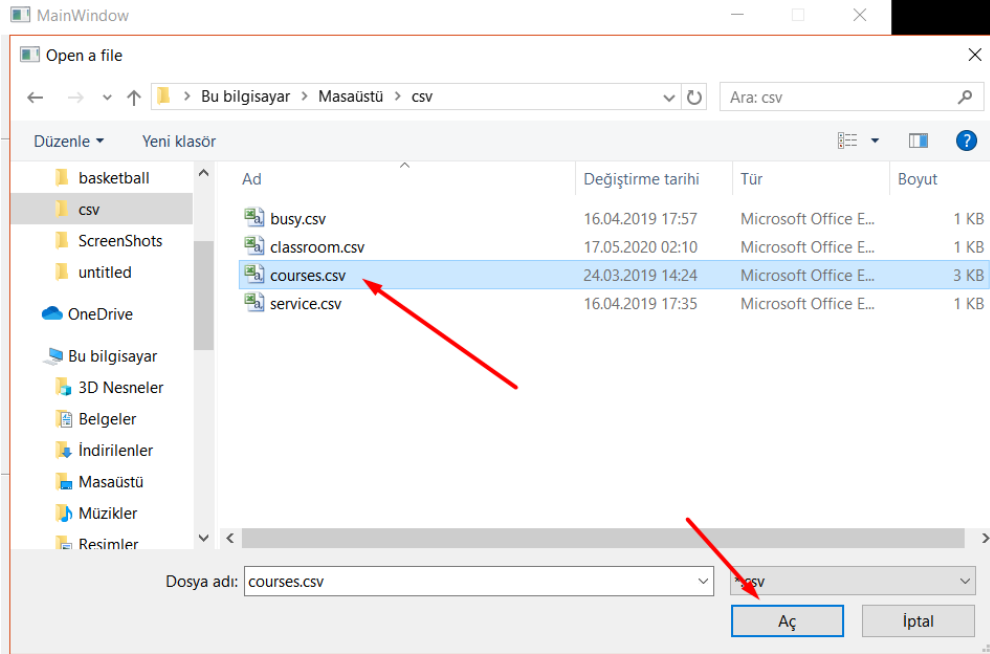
MainWindow

Open a file

Bu bilgisayar > Masaüstü > csv

Ara: csv

Düzenle ▾ Yeni klasör

basketball
csv
ScreenShots
untitled
OneDrive
Bu bilgisayar
3D Nesneler
Belgeler
İndirilenler
Masaüstü
Müzikler
Resimler

| Ad | Değiştirme tarihi | Tür | Boyut |
|---|---|---|---|
| busy.csv | 16.04.2019 17:57 | Microsoft Office E... | 1 KB |
| classroom.csv | 17.05.2020 02:10 | Microsoft Office E... | 1 KB |
| courses.csv | 24.03.2019 14:24 | Microsoft Office E... | 3 KB |
| service.csv | 16.04.2019 17:35 | Microsoft Office E... | 1 KB |

Dosya adı: courses.csv

*.csv

Aç İptal